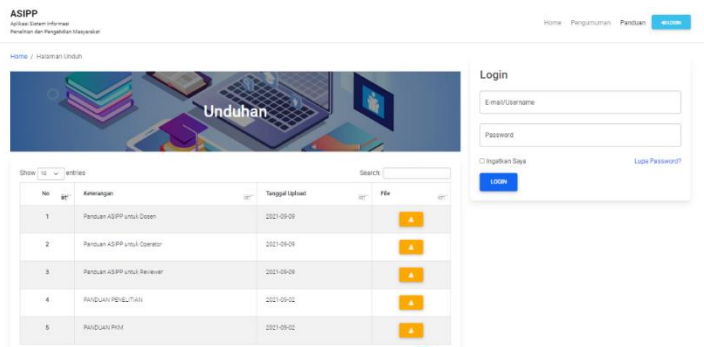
ASIPP
Aplikasi Sistem Informasi
Penelitian dan Pengabdian Masyarakat

Home Pengumuman Panduan LOGIN

Home / Halaman Unduh

Unduhan

Show 10 entries

Search:

| No | Keterangan | Tanggal Upload | File |
|---|---|---|---|
| 1 | Panduan ASIPP untuk Dosen | 2021-09-09 | |
| 2 | Panduan ASIPP untuk Operator | 2021-09-09 | |
| 3 | Panduan ASIPP untuk Reviewer | 2021-09-09 | |
| 4 | PANDUAN PENELITIAN | 2021-09-02 | |
| 5 | PANDUAN PKM | 2021-09-02 | |

Login

E-mail/Username

Password

Ingatkan Saya

Lupa Password?

LOGIN